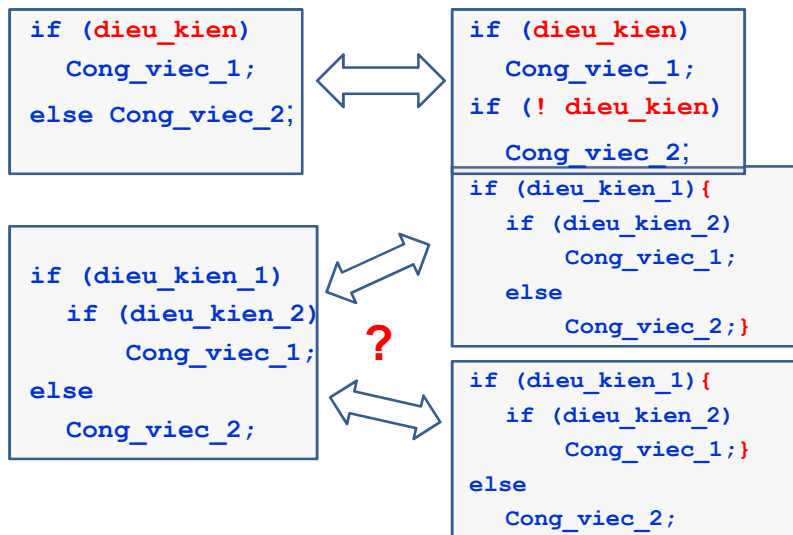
if (dieu_kien)
Cong_viec_1;
else Cong_viec_2;

if (dieu_kien)
Cong_viec_1;
if (! dieu_kien)
Cong_viec_2;

if (dieu_kien_1){
if (dieu_kien_2)
Cong_viec_1;
else
Cong_viec_2;}

if (dieu_kien_1)
if (dieu_kien_2)
Cong_viec_1;
else
Cong_viec_2;

?

if (dieu_kien_1){
if (dieu_kien_2)
Cong_viec_1;}
else
Cong_viec_2;